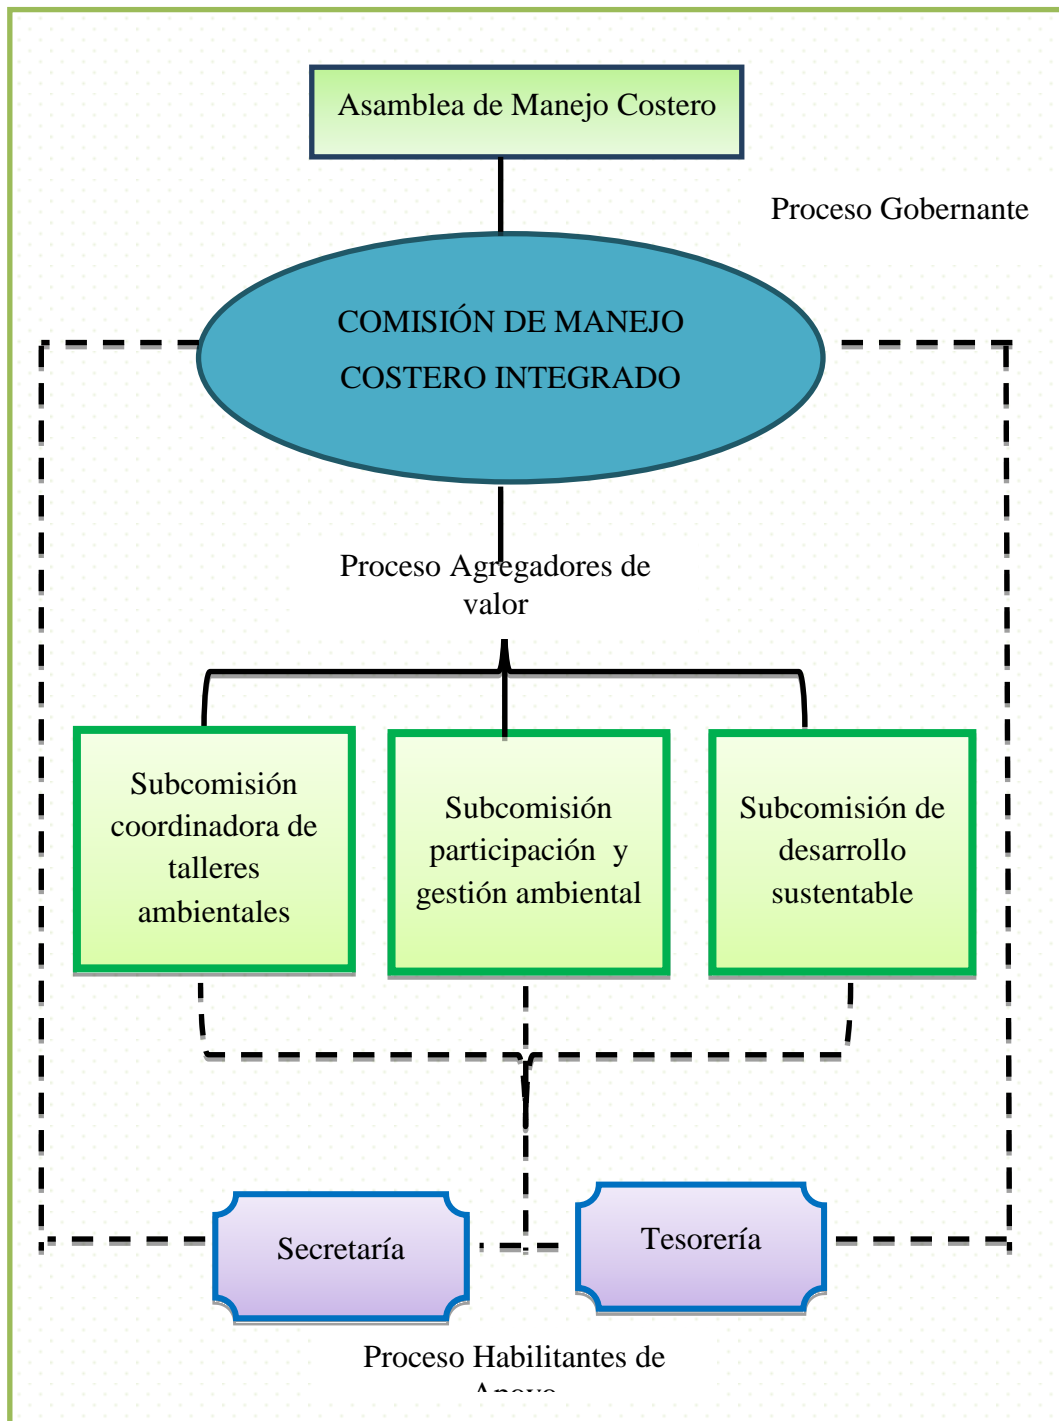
Asamblea de Manejo Costero

Proceso Gobernante

COMISIÓN DE MANEJO COSTERO INTEGRADO

Proceso Agregadores de valor

Subcomisión coordinadora de talleres ambientales

Subcomisión participación y gestión ambiental

Subcomisión de desarrollo sustentable

Secretaría

Tesorería

Proceso Habilitantes de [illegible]